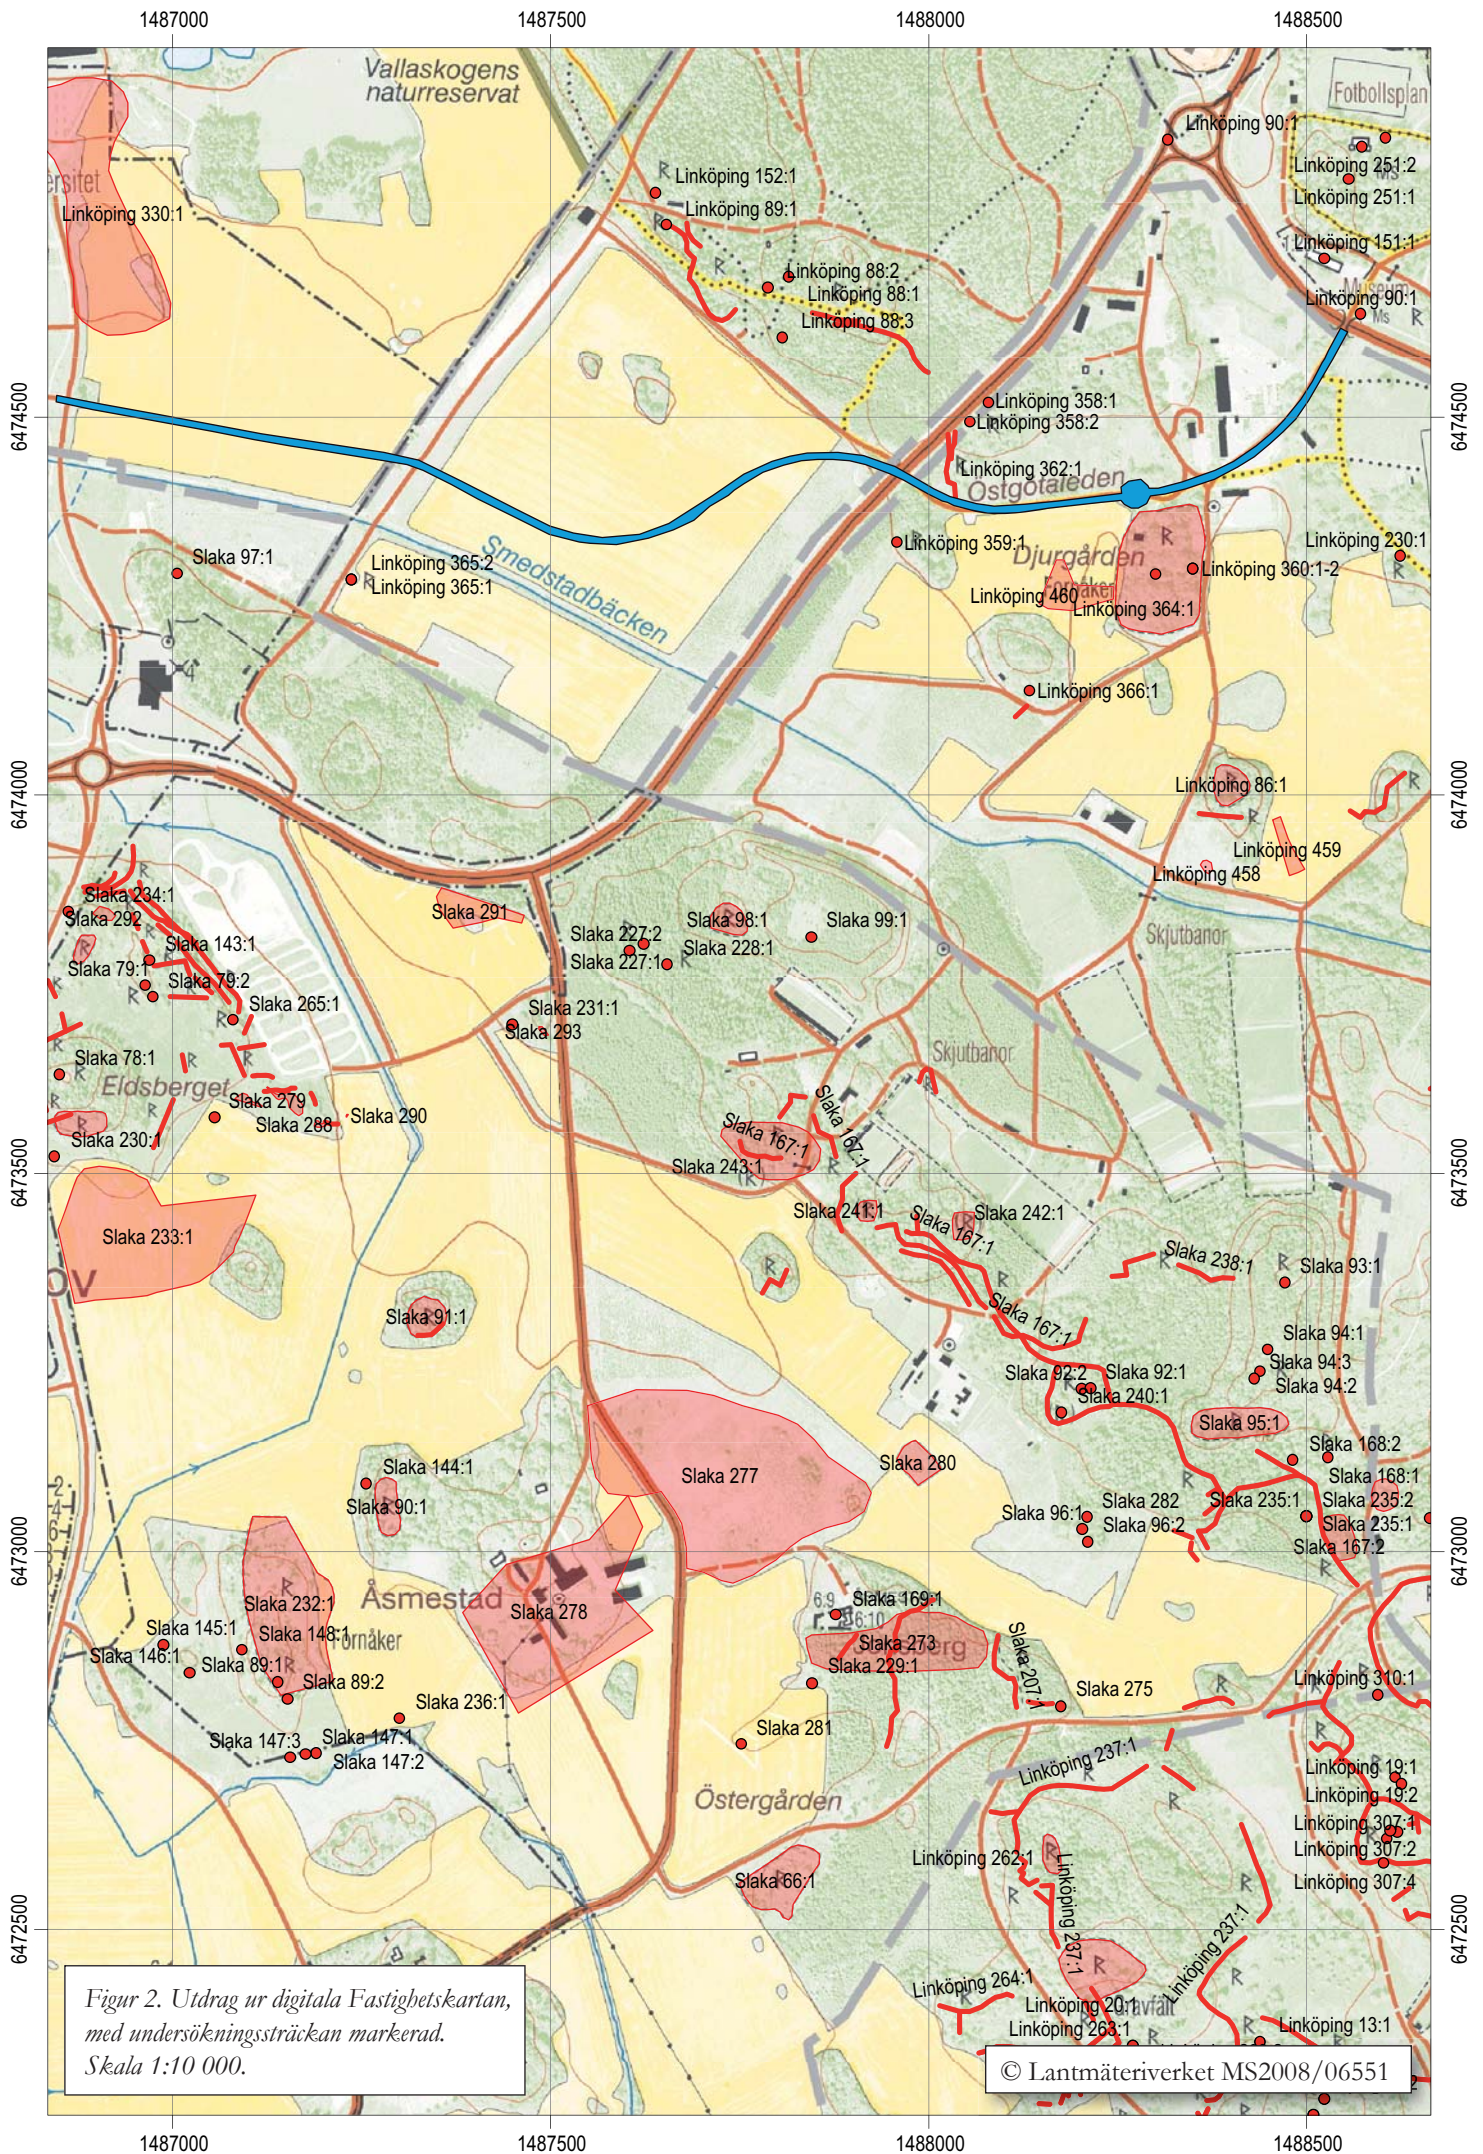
1487000 1487500 1488000 1488500

Vallaskogens naturreservat

Fotbollsplan

Linköping 90:1
Linköping 251:2
Linköping 251:1
Linköping 151:1
Linköping 90:1
Linköping 152:1
Linköping 89:1
Linköping 88:2
Linköping 88:1
Linköping 88:3
Linköping 330:1
Linköping 358:1
Linköping 358:2
Linköping 362:1
Östgötaleden
Linköping 359:1
Djurgården
Linköping 230:1
Linköping 360:1-2
Linköping 460
Linköping 364:1
Slaka 97:1
Linköping 365:2
Linköping 365:1
Smedstadbäcken
Linköping 366:1
Linköping 86:1
Linköping 459
Linköping 458
Skjutbanor
Slaka 234:1
Slaka 292
Slaka 143:1
Slaka 79:1
Slaka 79:2
Slaka 265:1
Slaka 291
Slaka 227:2
Slaka 227:1
Slaka 98:1
Slaka 228:1
Slaka 99:1
Slaka 231:1
Slaka 293
Skjutbanor
Slaka 78:1
Eldsberget
Slaka 279
Slaka 288
Slaka 290
Slaka 230:1
Slaka 167:1
Slaka 167:1
Slaka 243:1
Slaka 241:1
Slaka 167:1
Slaka 242:1
Slaka 238:1
Slaka 93:1
Slaka 233:1
Slaka 91:1
Slaka 167:1
Slaka 94:1
Slaka 94:3
Slaka 94:2
Slaka 92:2
Slaka 92:1
Slaka 240:1
Slaka 95:1
Slaka 144:1
Slaka 277
Slaka 280
Slaka 168:2
Slaka 168:1
Slaka 90:1
Slaka 96:1
Slaka 282
Slaka 96:2
Slaka 235:1
Slaka 235:2
Slaka 235:1
Slaka 167:2
Slaka 232:1
Åsmestad
Slaka 278
Slaka 169:1
Slaka 145:1
Slaka 148:1
Fornåker
Slaka 273
Slaka 229:1
Slaka 207:1
Slaka 146:1
Slaka 89:1
Slaka 89:2
Slaka 275
Linköping 310:1
Slaka 236:1
Slaka 281
Slaka 147:3
Slaka 147:1
Slaka 147:2
Linköping 237:1
Linköping 19:1
Linköping 19:2
Östergården
Linköping 307:1
Linköping 307:2
Linköping 262:1
Linköping 307:4
Slaka 66:1
Linköping 237:1
Linköping 237:1
Linköping 264:1
Linköping 20:1
Linköping 263:1
Linköping 13:1

6474500 6474000 6473500 6473000 6472500

Figur 2. Utdrag ur digitala Fastighetskartan, med undersökningssträckan markerad. Skala 1:10 000.

© Lantmäteriverket MS2008/06551

1487000 1487500 1488000 1488500